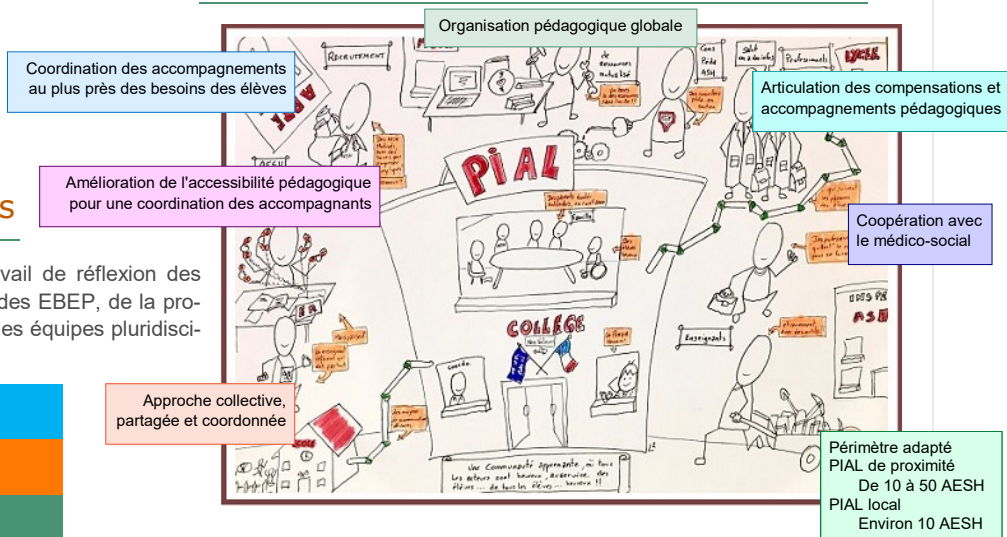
Organisation pédagogique globale

Coordination des accompagnements au plus près des besoins des élèves

Articulation des compensations et accompagnements pédagogiques

Amélioration de l'accessibilité pédagogique pour une coordination des accompagnants

Coopération avec le médico-social

Approche collective, partagée et coordonnée

Périmètre adapté
PIAL de proximité
De 10 à 50 AESH
PIAL local
Environ 10 AESH

RECRUTEMENT
AESH
PIAL
Famille
COLLEGE
Enseignants
INSPE
ASH
LYCEE
Professionnels
Une Communauté apprenante, où tous les acteurs sont heureux, bienveillants, des élèves ... de tous les élèves ... heureux !!

s

vail de réflexion des des EBEP, de la pro- es équipes pluridisci-